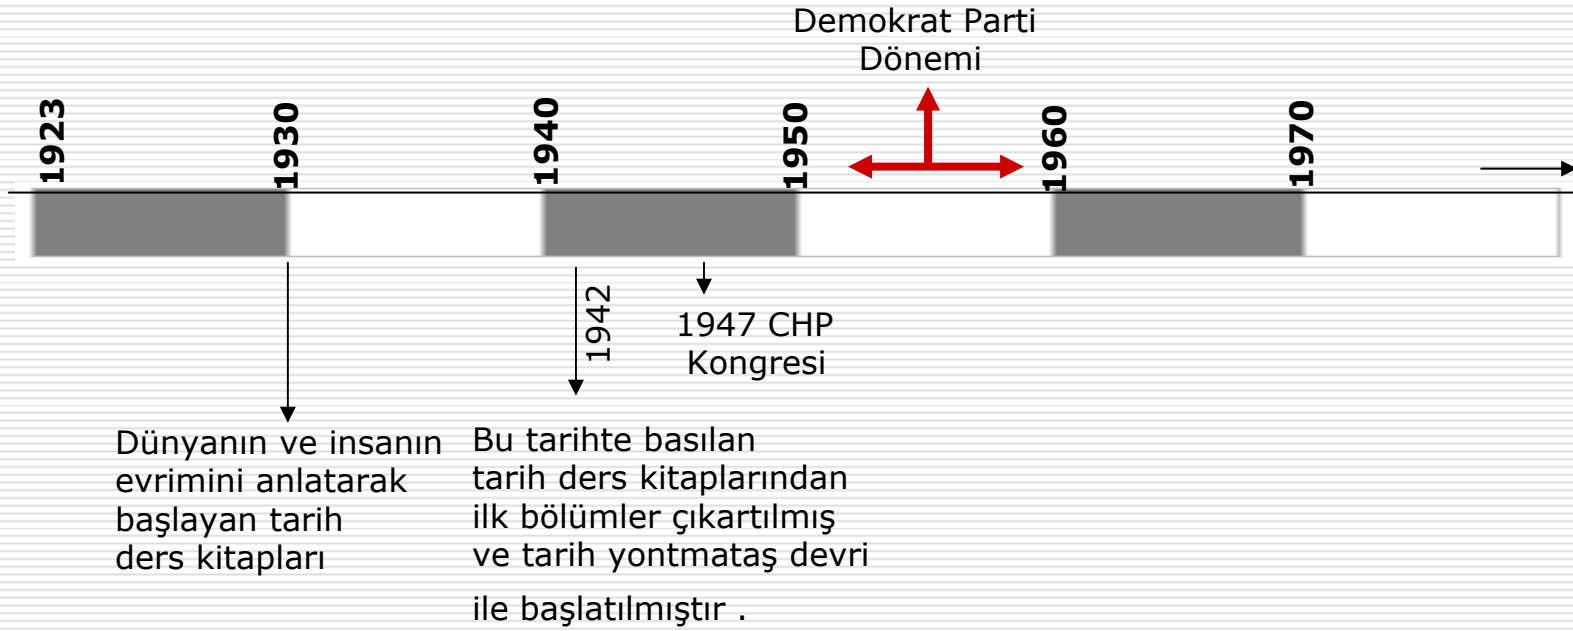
Demokrat Parti Dönemi

1923

1930

1940

1950

1960

1970

1942

1947 CHP Kongresi

Dünyanın ve insanın evrimini anlatarak başlayan tarih ders kitapları

Bu tarihte basılan tarih ders kitaplarından ilk bölümler çıkartılmış ve tarih yontmataş devri

ile başlatılmıştır .